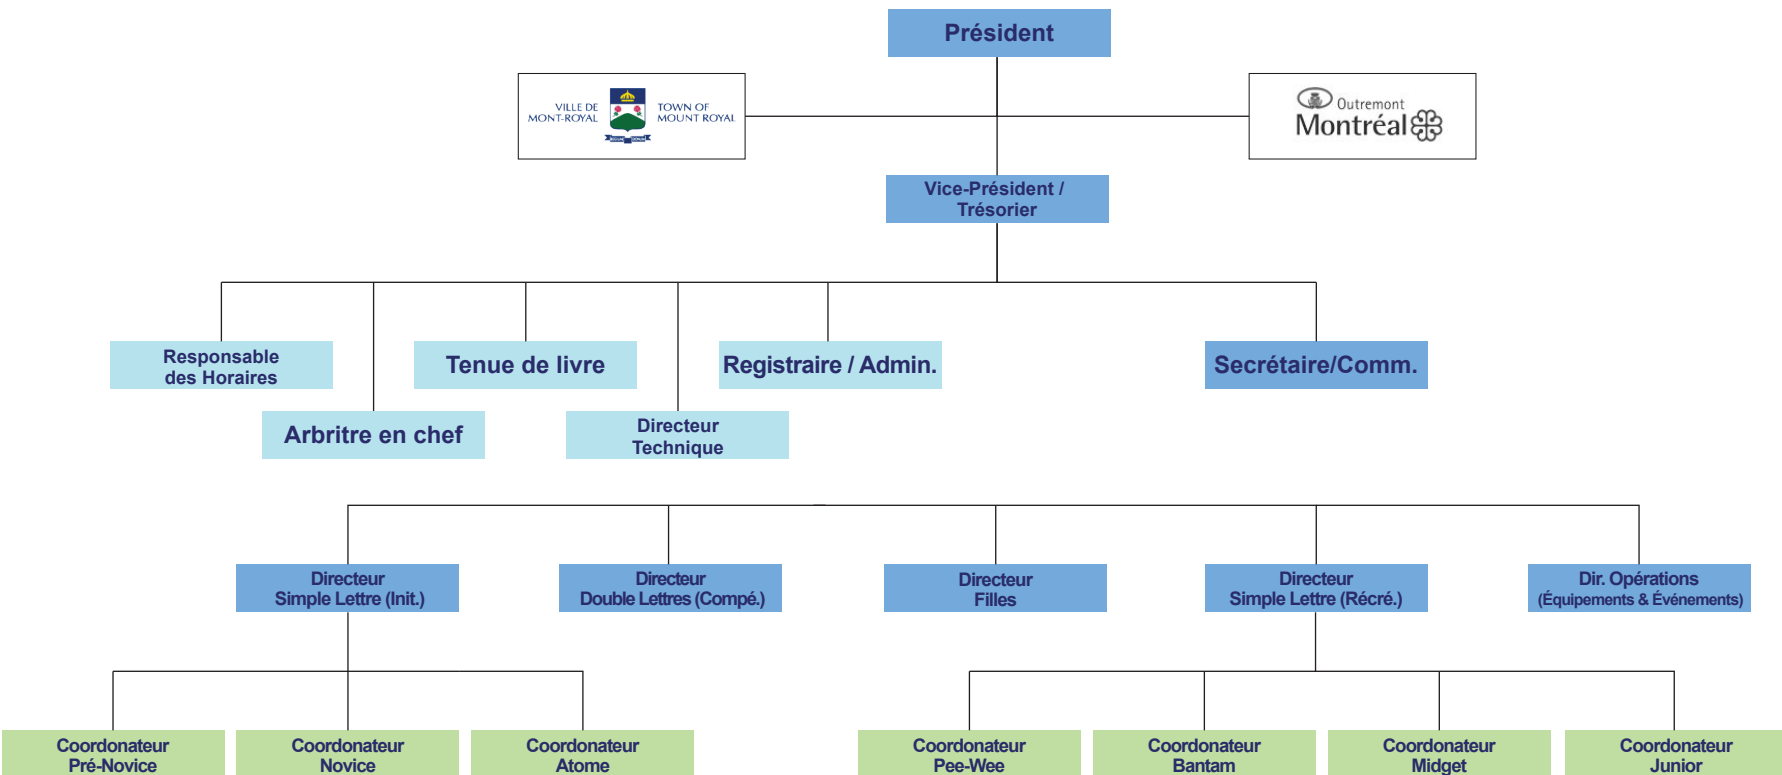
Président

VILLE DE MONT-ROYAL TOWN OF MOUNT ROYAL

Outremont Montréal

Vice-Président / Trésorier

Responsable des Horaires

Tenue de livre

Registraire / Admin.

Secrétaire/Comm.

Arbritre en chef

Directeur Technique

Directeur Simple Lettre (Init.)

Directeur Double Lettres (Compé.)

Directeur Filles

Directeur Simple Lettre (Récré.)

Dir. Opérations (Équipements & Événements)

Coordonateur Pré-Novice

Coordonateur Novice

Coordonateur Atome

Coordonateur Pee-Wee

Coordonateur Bantam

Coordonateur Midget

Coordonateur Junior